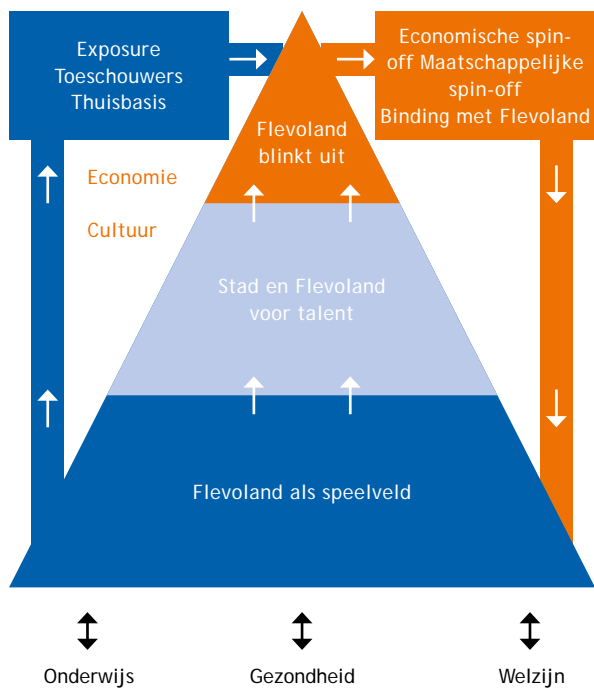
Exposure
Toeschouwers
Thuisbasis

Economische spin-off Maatschappelijke spin-off
Binding met Flevoland

Flevoland blinkt uit

Economie

Cultuur

Stad en Flevoland voor talent

Flevoland als speelveld

Onderwijs

Gezondheid

Welzijn